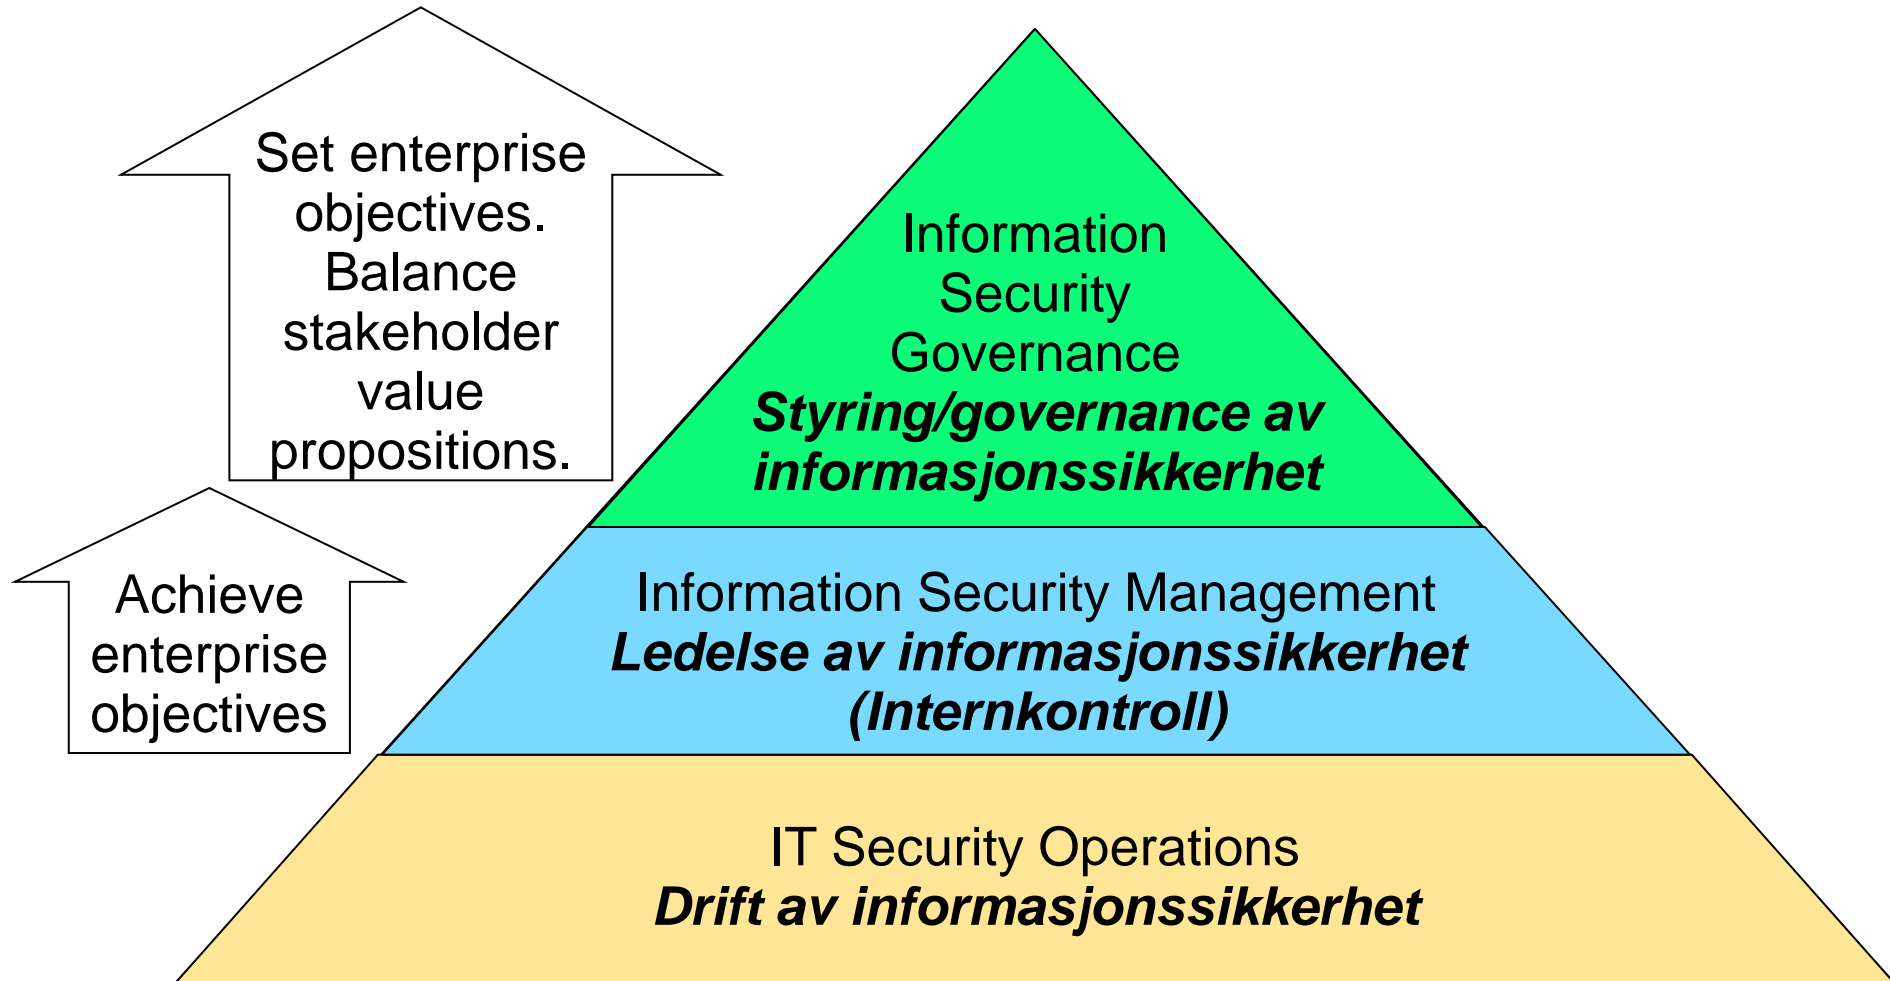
Set enterprise objectives. Balance stakeholder value propositions.

Achieve enterprise objectives

Information Security Governance
*Styring/governance av informasjonssikkerhet*

Information Security Management
*Ledelse av informasjonssikkerhet (Internkontroll)*

IT Security Operations
*Drift av informasjonssikkerhet*